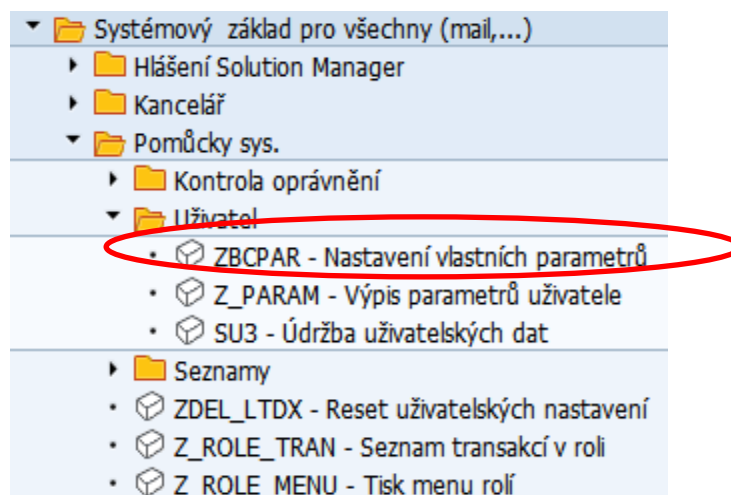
Systémový  základ pro všechny (mail,...)
Hlášení Solution Manager
Kancelář
Pomůcky sys.
Kontrola oprávnění
Uživatel
ZBCPAR - Nastavení vlastních parametrů
Z_PARAM - Výpis parametrů uživatele
SU3 - Údržba uživatelských dat
Seznamy
ZDEL_LTDX - Reset uživatelských nastavení
Z_ROLE_TRAN - Seznam transakcí v roli
Z_ROLE_MENU - Tisk menu rolí